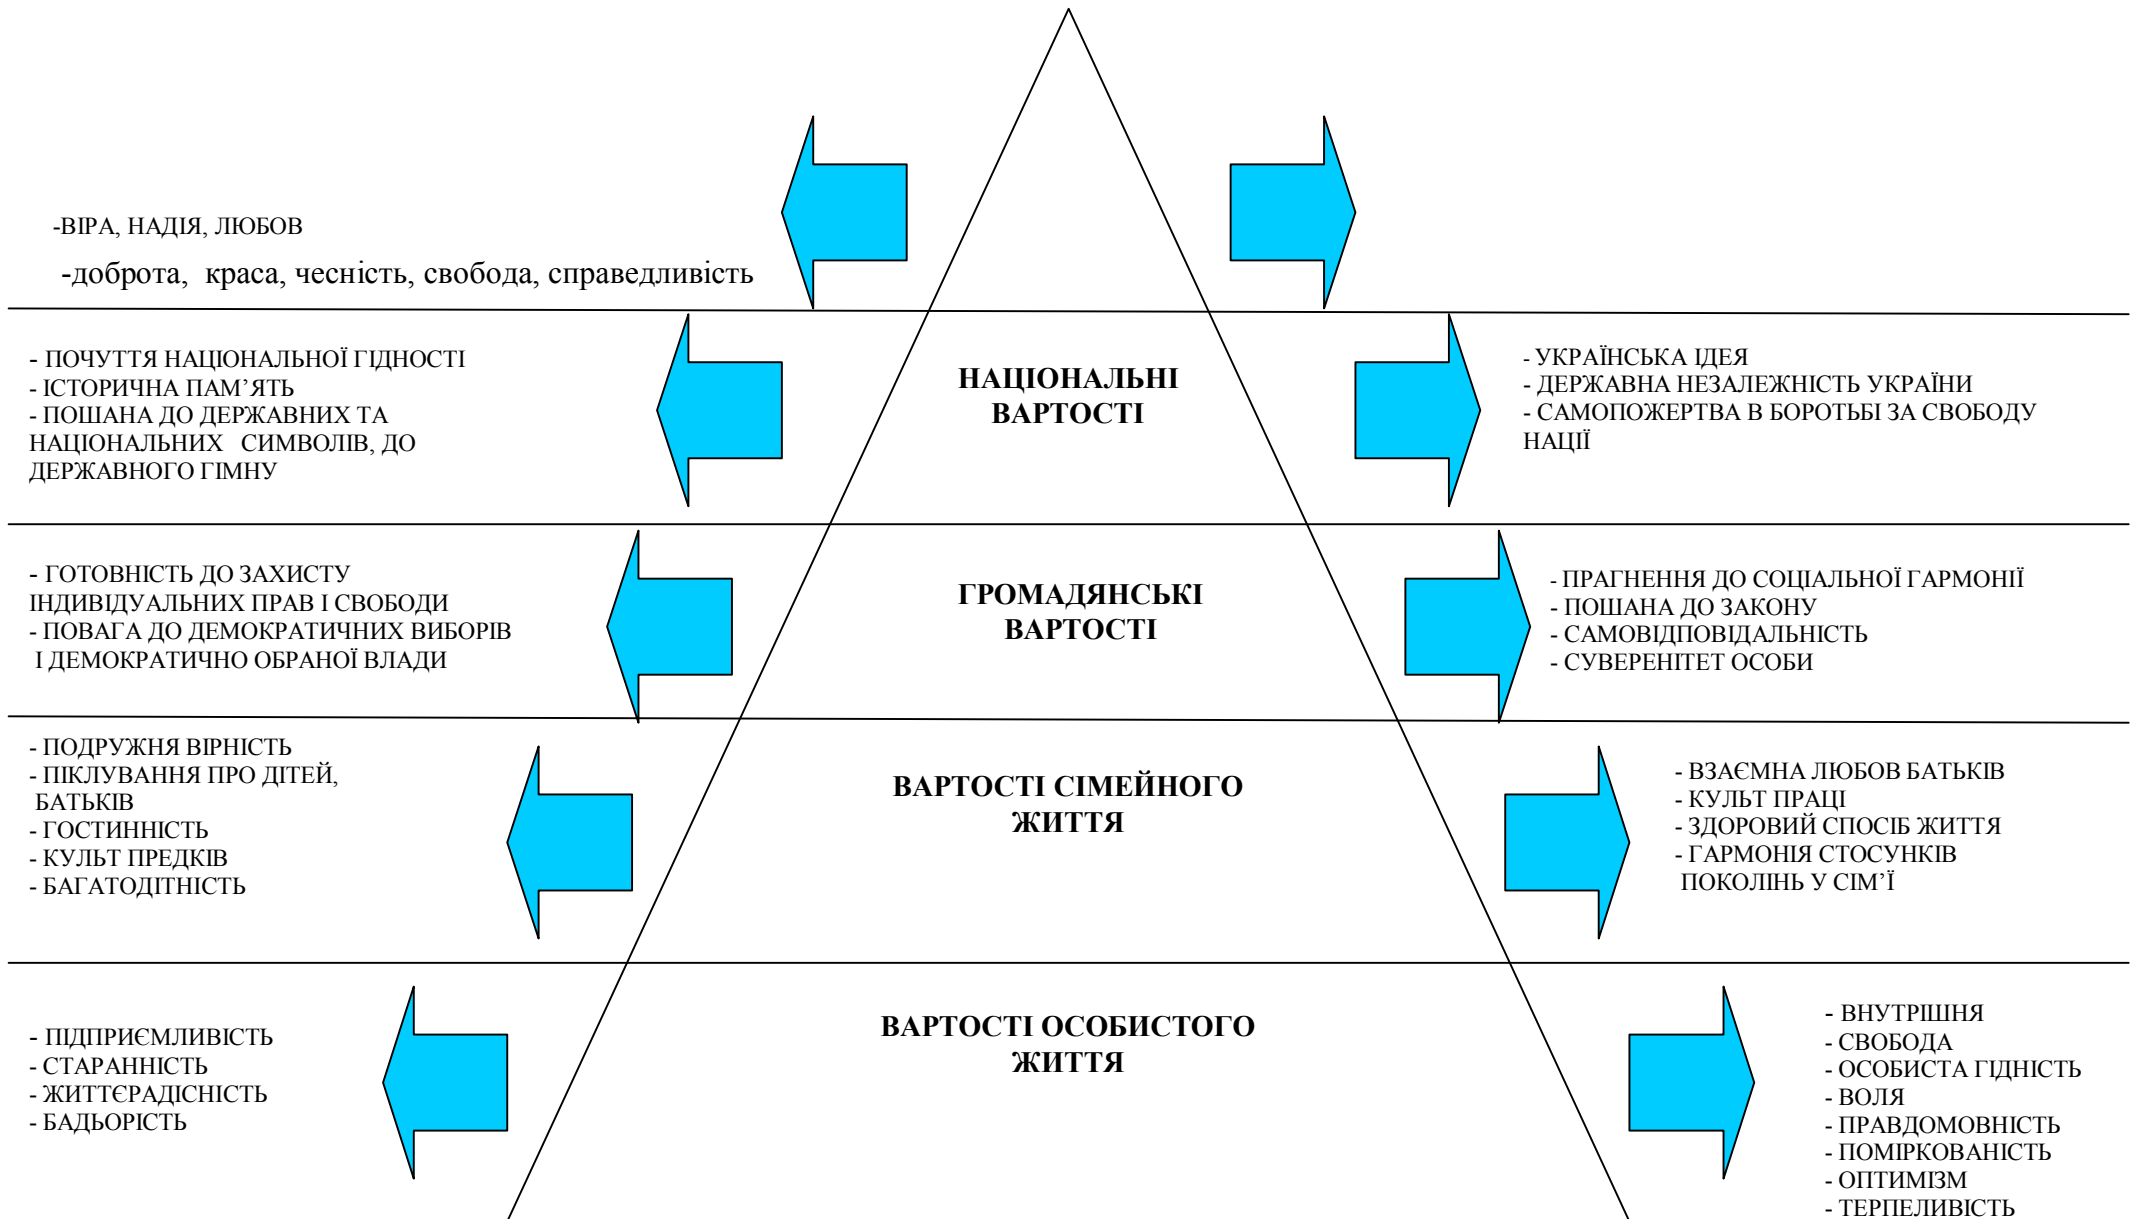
-ВІРА, НАДІЯ, ЛЮБОВ
-доброта, краса, чесність, свобода, справедливість

- ПОЧУТТЯ НАЦІОНАЛЬНОЇ ГІДНОСТІ
- ІСТОРИЧНА ПАМ'ЯТЬ
- ПОШАНА ДО ДЕРЖАВНИХ ТА НАЦІОНАЛЬНИХ СИМВОЛІВ, ДО ДЕРЖАВНОГО ГІМНУ

НАЦІОНАЛЬНІ ВАРТОСТІ

- УКРАЇНСЬКА ІДЕЯ
- ДЕРЖАВНА НЕЗАЛЕЖНІСТЬ УКРАЇНИ
- САМОПОЖЕРТВА В БОРОТЬБІ ЗА СВОБОДУ НАЦІЇ

- ГОТОВНІСТЬ ДО ЗАХИСТУ ІНДИВІДУАЛЬНИХ ПРАВ І СВОБОДИ
- ПОВАГА ДО ДЕМОКРАТИЧНИХ ВИБОРІВ І ДЕМОКРАТИЧНО ОБРАНОЇ ВЛАДИ

ГРОМАДЯНСЬКІ ВАРТОСТІ

- ПРАГНЕННЯ ДО СОЦІАЛЬНОЇ ГАРМОНІЇ
- ПОШАНА ДО ЗАКОНУ
- САМОВІДПОВІДАЛЬНІСТЬ
- СУВЕРЕНІТЕТ ОСОБИ

- ПОДРУЖНЯ ВІРНІСТЬ
- ПІКЛУВАННЯ ПРО ДІТЕЙ, БАТЬКІВ
- ГОСТИННІСТЬ
- КУЛЬТ ПРЕДКІВ
- БАГАТОДІТНІСТЬ

ВАРТОСТІ СІМЕЙНОГО ЖИТТЯ

- ВЗАЄМНА ЛЮБОВ БАТЬКІВ
- КУЛЬТ ПРАЦІ
- ЗДОРОВИЙ СПОСІБ ЖИТТЯ
- ГАРМОНІЯ СТОСУНКІВ ПОКОЛІНЬ У СІМ'Ї

- ПІДПРИЄМЛИВІСТЬ
- СТАРАННІСТЬ
- ЖИТТЄРАДІСНІСТЬ
- БАДЬОРІСТЬ

ВАРТОСТІ ОСОБИСТОГО ЖИТТЯ

- ВНУТРІШНЯ
- СВОБОДА
- ОСОБИСТА ГІДНІСТЬ
- ВОЛЯ
- ПРАВДОМОВНІСТЬ
- ПОМІРКОВАНІСТЬ
- ОПТИМІЗМ
- ТЕРПЕЛИВІСТЬ